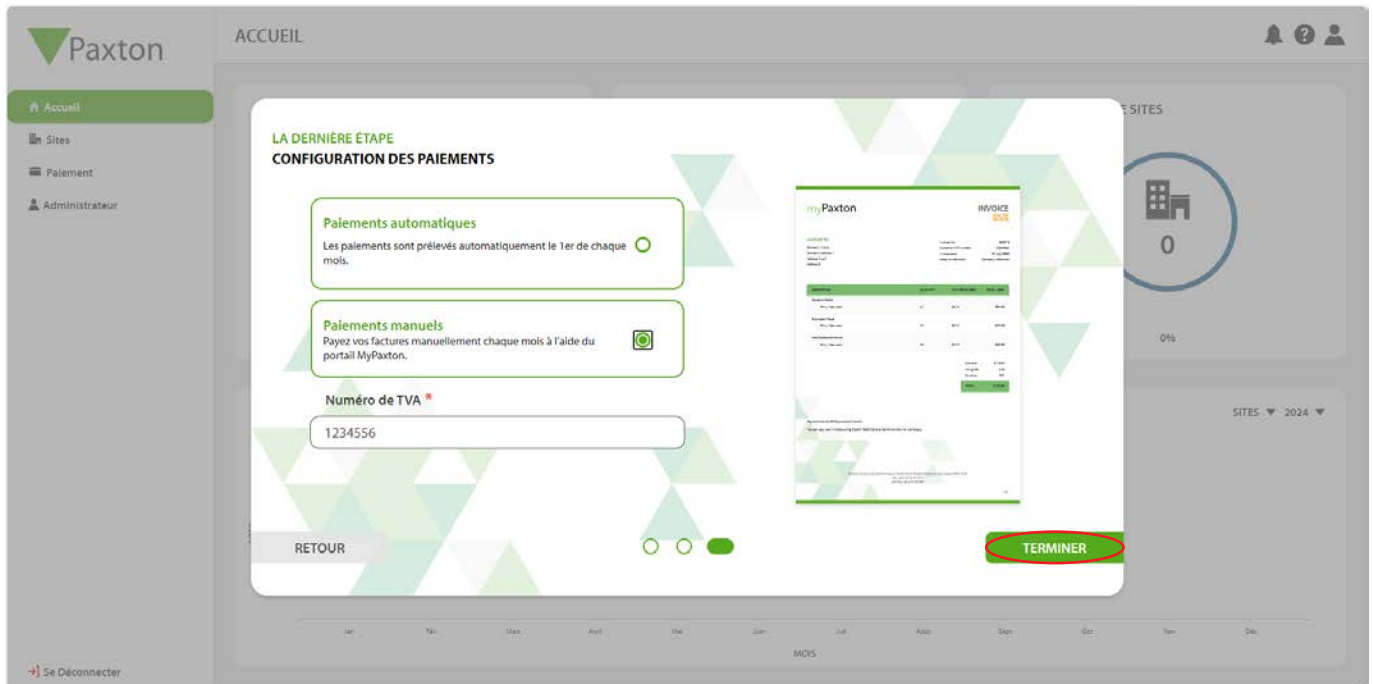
Paxton

ACCUEIL

Accueil
Sites
Paiement
Administrateur

Se Déconnecter

SITES

0

0%

SITES ▼ 2024 ▼

Jan Fév Mars Avril Mai Juin Juil Août Sept Oct Nov Déc

MOIS

LA DERNIÈRE ÉTAPE
CONFIGURATION DES PAIEMENTS

Paiements automatiques
Les paiements sont prélevés automatiquement le 1er de chaque mois.

Paiements manuels
Payez vos factures manuellement chaque mois à l'aide du portail MyPaxton.

Numéro de TVA *

1234556

myPaxton

INVOICE
DUE

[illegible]

RETOUR

TERMINER